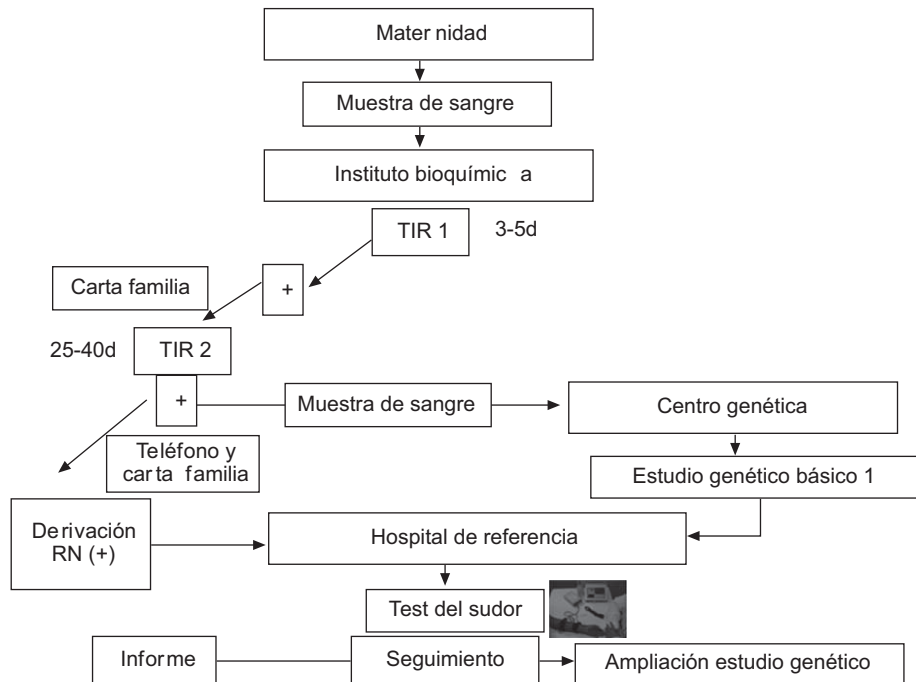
Mater nidad

Muestra de sangre

Instituto bioquímic a

TIR 1

3-5d

Carta familia

+

25-40d

TIR 2

+

Muestra de sangre

Centro genética

Teléfono y carta familia

Estudio genético básico 1

Derivación RN (+)

Hospital de referencia

Test del sudor

Informe

Seguimiento

Ampliación estudio genético